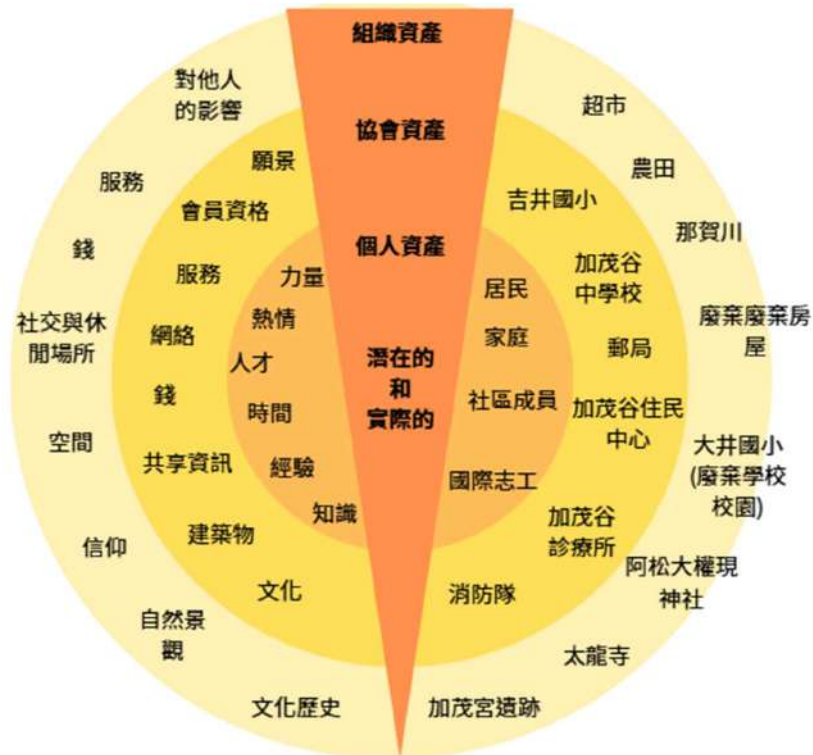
組織資產

協會資產

個人資產

潛在的
和
實際的

對他人的影響

服務

錢

社交與休閒場所

空間

信仰

自然景觀

文化歷史

願景

會員資格

服務

網絡

錢

共享資訊

建築物

文化

力量

熱情

人才

時間

經驗

知識

超市

農田

那賀川

廢棄廢棄房屋

大井國小(廢棄學校校園)

阿松大權現神社

太龍寺

加茂宮遺跡

吉井國小

加茂谷中學校

郵局

加茂谷住民中心

加茂谷診療所

消防隊

居民

家庭

社區成員

國際志工